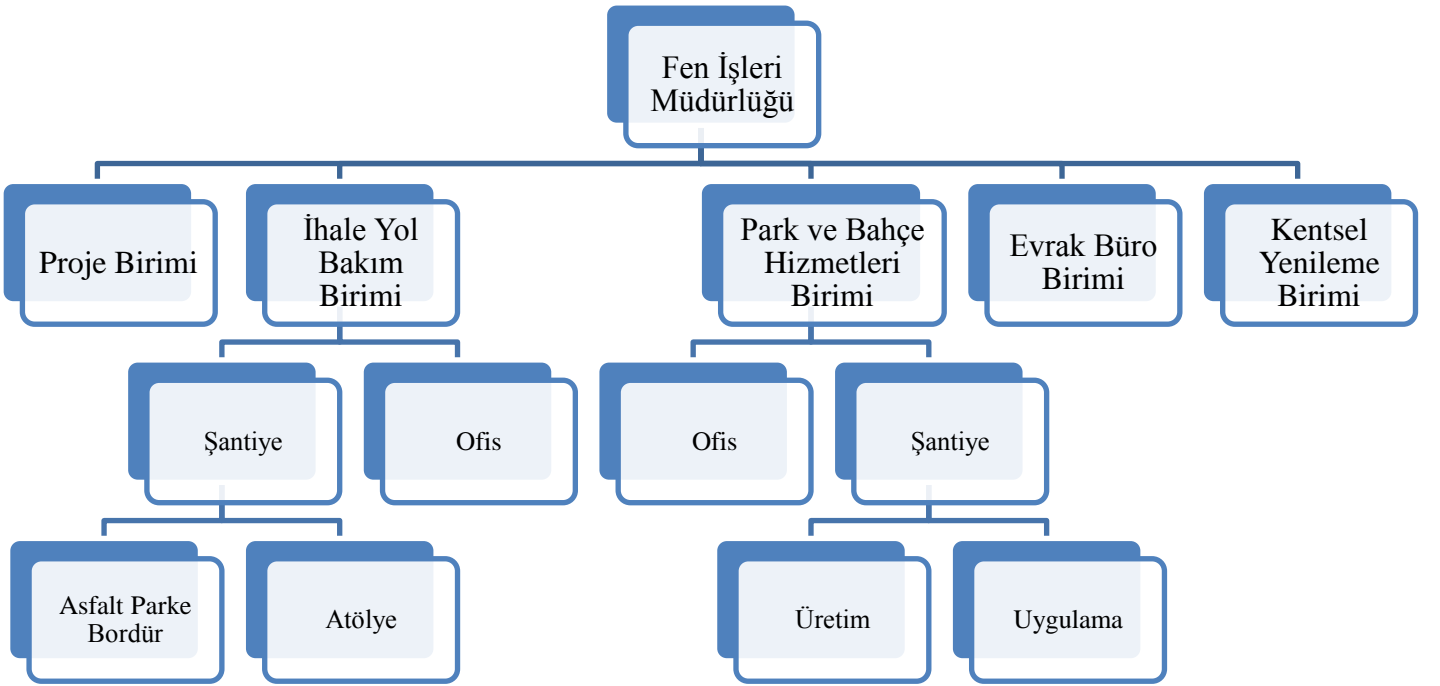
Fen İşleri Müdürlüğü

Proje Birimi

İhale Yol Bakım Birimi

Şantiye

Asfalt Parke Bordür

Atölye

Ofis

Park ve Bahçe Hizmetleri Birimi

Ofis

Şantiye

Üretim

Uygulama

Evrak Büro Birimi

Kentsel Yenileme Birimi